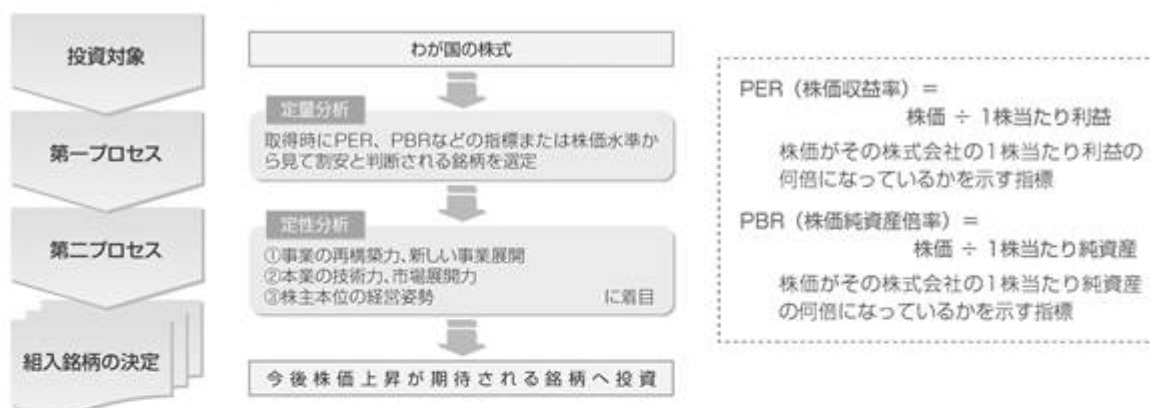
投資対象

第一プロセス

第二プロセス

組入銘柄の決定

わが国の株式

定量分析

取得時にPER、PBRなどの指標または株価水準から見て割安と判断される銘柄を選定

定性分析

①事業の再構築力、新しい事業展開
②本業の技術力、市場展開力
③株主本位の経営姿勢 に着目

今後株価上昇が期待される銘柄へ投資

PER（株価収益率）＝
株価 ÷ 1株当たり利益

株価がその株式会社の1株当たり利益の何倍になっているかを示す指標

PBR（株価純資産倍率）＝
株価 ÷ 1株当たり純資産

株価がその株式会社の1株当たり純資産の何倍になっているかを示す指標